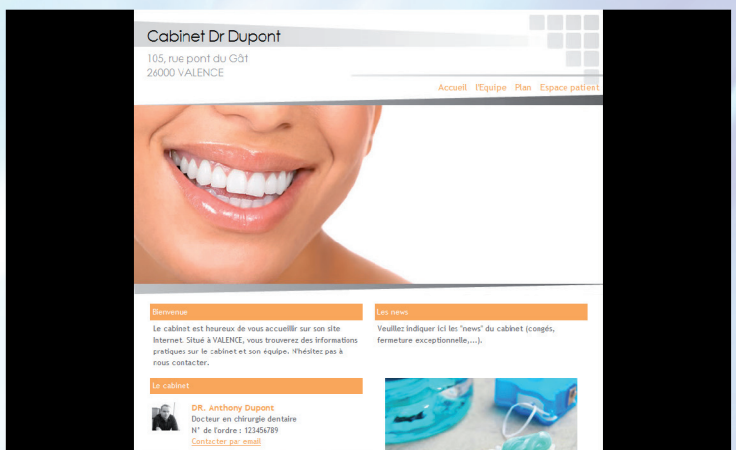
Cabinet Dr Dupont

105, rue pont du Gât
26000 VALENCE

Accueil L'Equipe Plan Espace patient

Bienvenue

Le cabinet est heureux de vous accueillir sur son site Internet. Situé à VALENCE, vous trouverez des informations pratiques sur le cabinet et son équipe. N'hésitez pas à nous contacter.

Les news

Veuillez indiquer ici les "news" du cabinet (congés, fermeture exceptionnelle,...).

Le cabinet

DR. Anthony Dupont
Docteur en chirurgie dentaire
N° de l'ordre : 123456789
Contacter par email